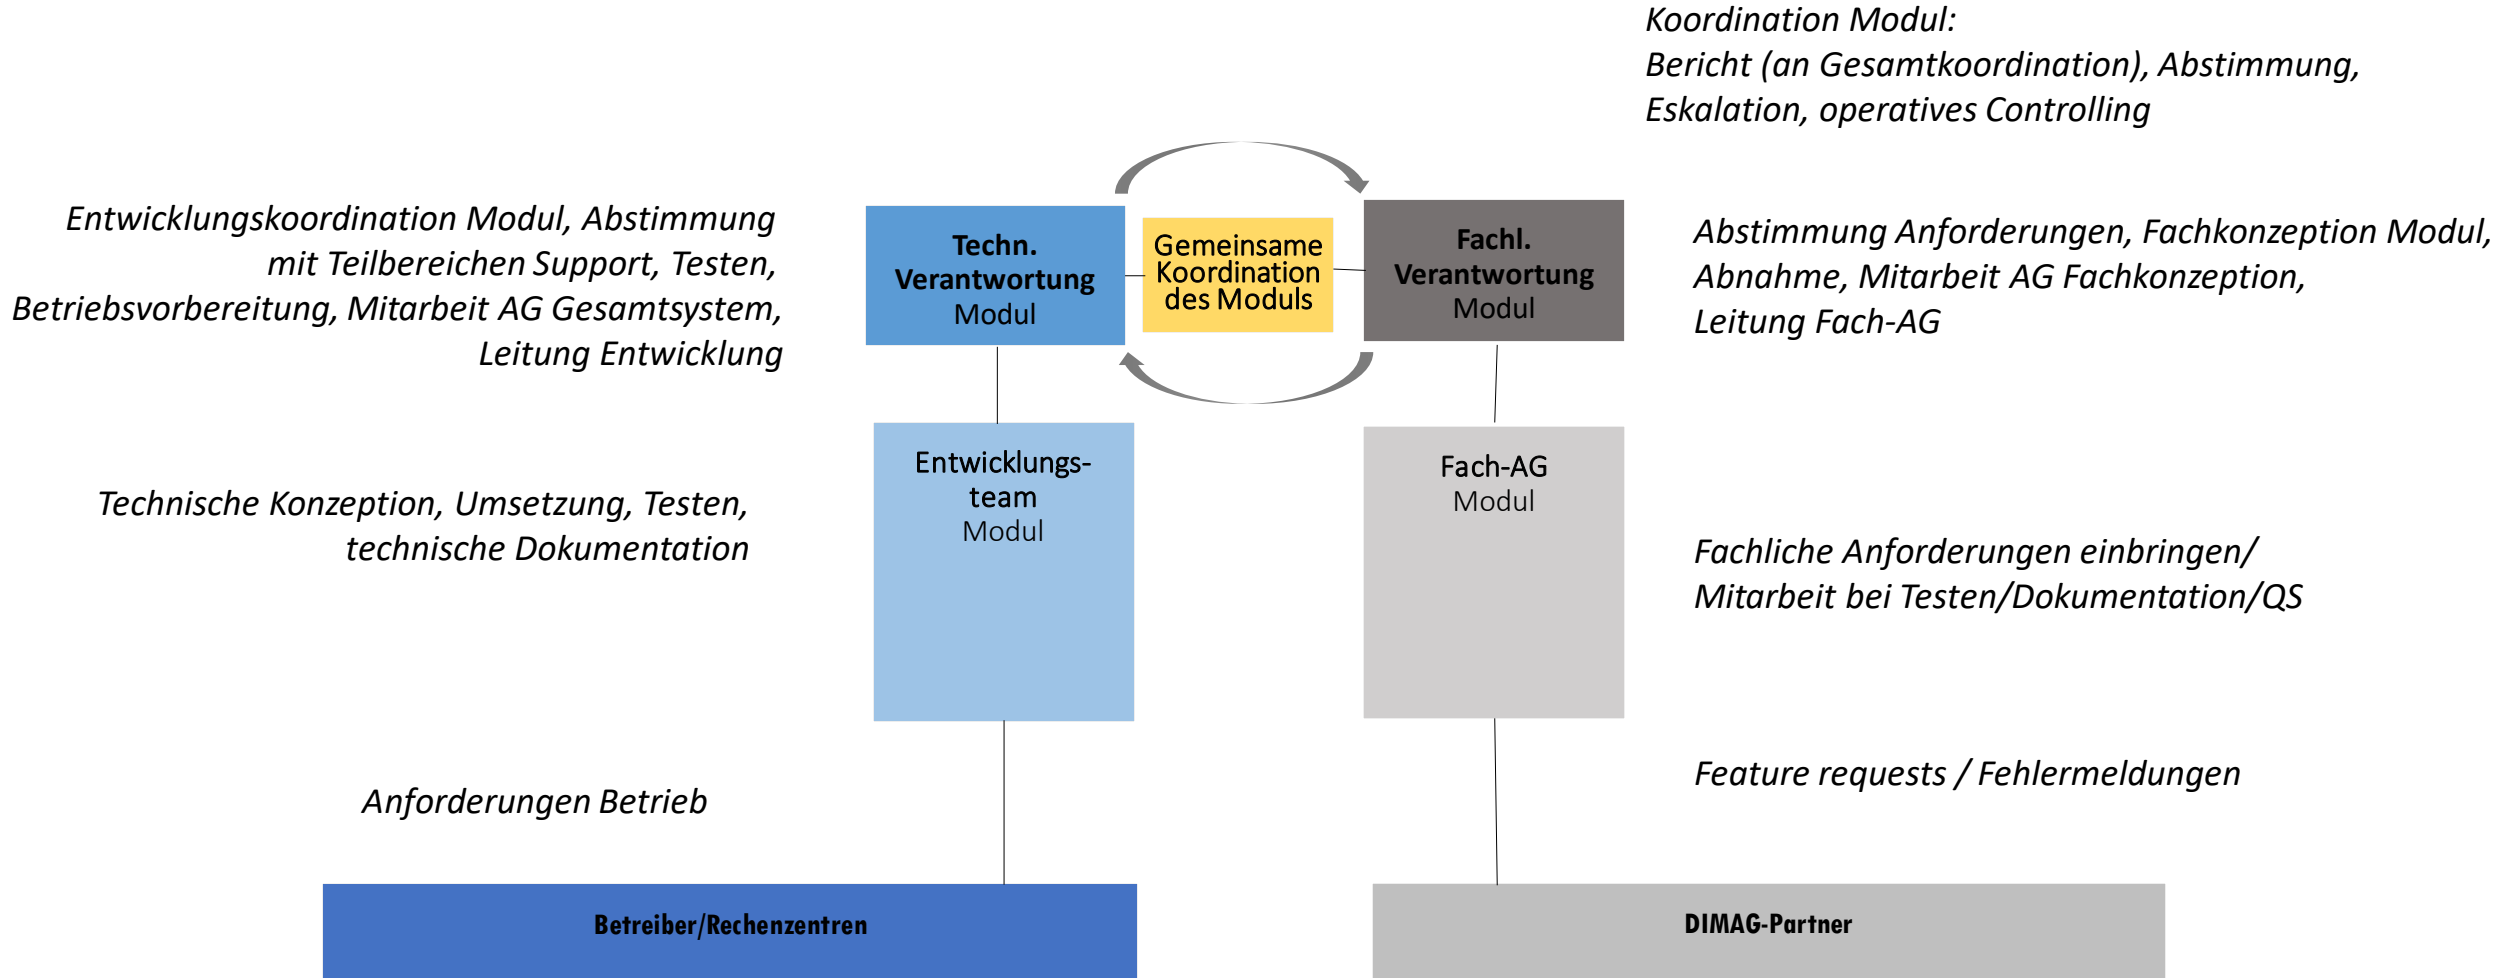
Koordination Modul:
Bericht (an Gesamtkoordination), Abstimmung, Eskalation, operatives Controlling

Entwicklungskoordination Modul, Abstimmung mit Teilbereichen Support, Testen, Betriebsvorbereitung, Mitarbeit AG Gesamtsystem, Leitung Entwicklung

Techn. Verantwortung Modul

Gemeinsame Koordination des Moduls

Fachl. Verantwortung Modul

Abstimmung Anforderungen, Fachkonzeption Modul, Abnahme, Mitarbeit AG Fachkonzeption, Leitung Fach-AG

Technische Konzeption, Umsetzung, Testen, technische Dokumentation

Entwicklungsteam Modul

Fach-AG Modul

Fachliche Anforderungen einbringen/ Mitarbeit bei Testen/Dokumentation/QS

Anforderungen Betrieb

Feature requests / Fehlermeldungen

Betreiber/Rechenzentren

DIMAG-Partner